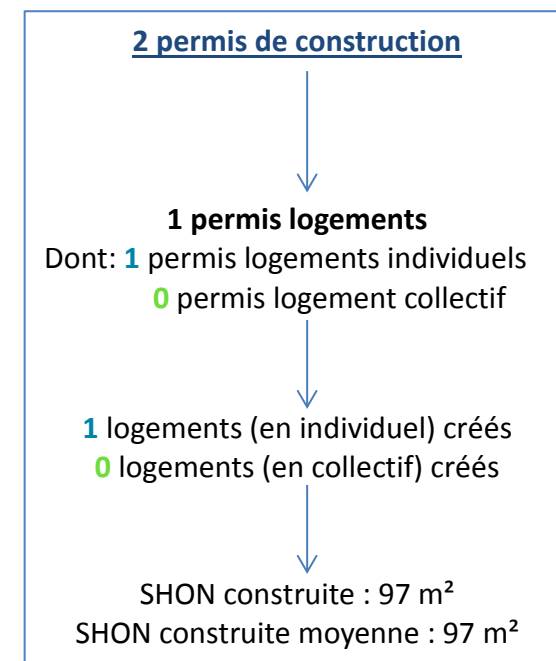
2 permis de construction

1 permis logements
Dont: 1 permis logements individuels
0 permis logement collectif

1 logements (en individuel) créés
0 logements (en collectif) créés

SHON construite : 97 m²
SHON construite moyenne : 97 m²